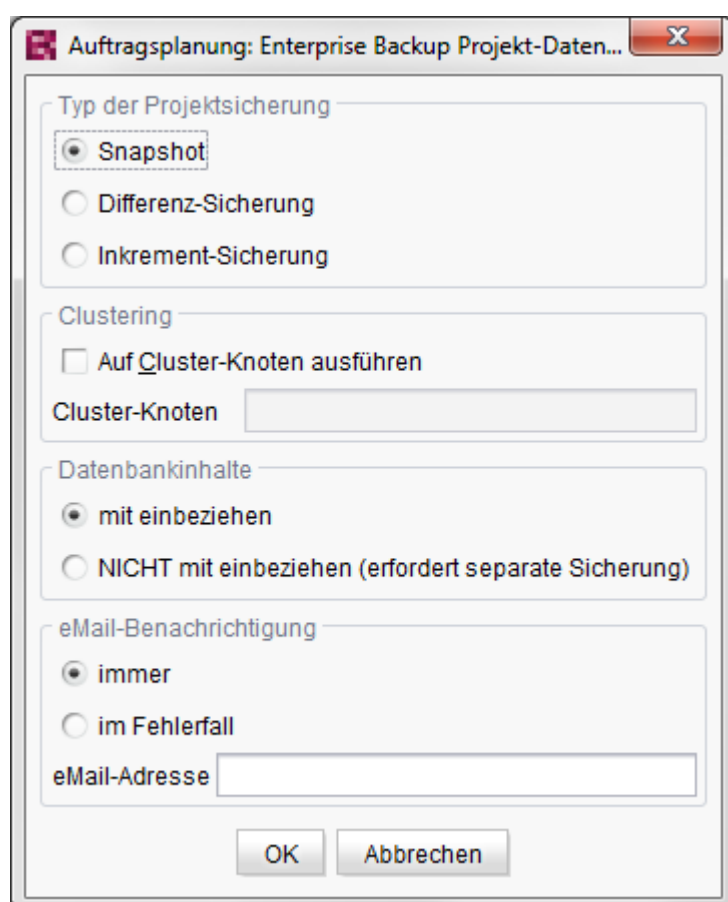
Auftragsplanung: Enterprise Backup Projekt-Daten...

Typ der Projektsicherung

Snapshot

Differenz-Sicherung

Inkrement-Sicherung

Clustering

Auf Cluster-Knoten ausführen

Cluster-Knoten

Datenbankinhalte

mit einbeziehen

NICHT mit einbeziehen (erfordert separate Sicherung)

eMail-Benachrichtigung

immer

im Fehlerfall

eMail-Adresse

OK

Abbrechen